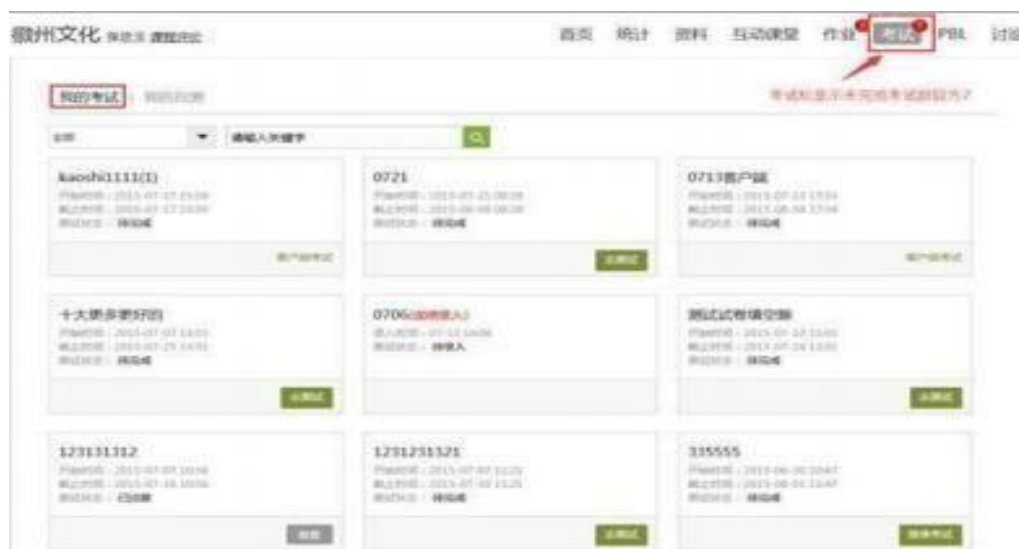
徽州文化 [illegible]

首页 统计 资料 互动课堂 作业 考试 PBL 讨论

我的考试 | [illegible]

考试标签显示未完成考试的提示?

全部 请输入关键字

kaoshi1111(1)
开始时间：2015-07-17 15:59
截止时间：2015-07-17 15:59
考试状态：待完成
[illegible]

0721
开始时间：2015-07-21 09:09
截止时间：2015-08-06 09:09
考试状态：待完成
去考试

0713客户端
开始时间：2015-07-13 17:54
截止时间：2015-08-06 17:54
考试状态：待完成
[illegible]

十大美多要好的
开始时间：2015-07-03 13:51
截止时间：2015-07-25 13:51
考试状态：待完成
去考试

0706(追踪录入)
录入时间：07-13 16:06
考试状态：待录入

测试试卷填空题
开始时间：2015-07-10 13:01
截止时间：2015-07-24 13:01
考试状态：待完成
去考试

123131312
开始时间：2015-07-07 16:56
截止时间：2015-07-16 16:56
考试状态：已完成
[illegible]

1231231321
开始时间：2015-07-07 13:25
截止时间：2015-07-10 13:25
考试状态：待完成
去考试

335555
开始时间：2015-06-30 15:47
截止时间：2015-06-30 15:47
考试状态：待完成
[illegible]